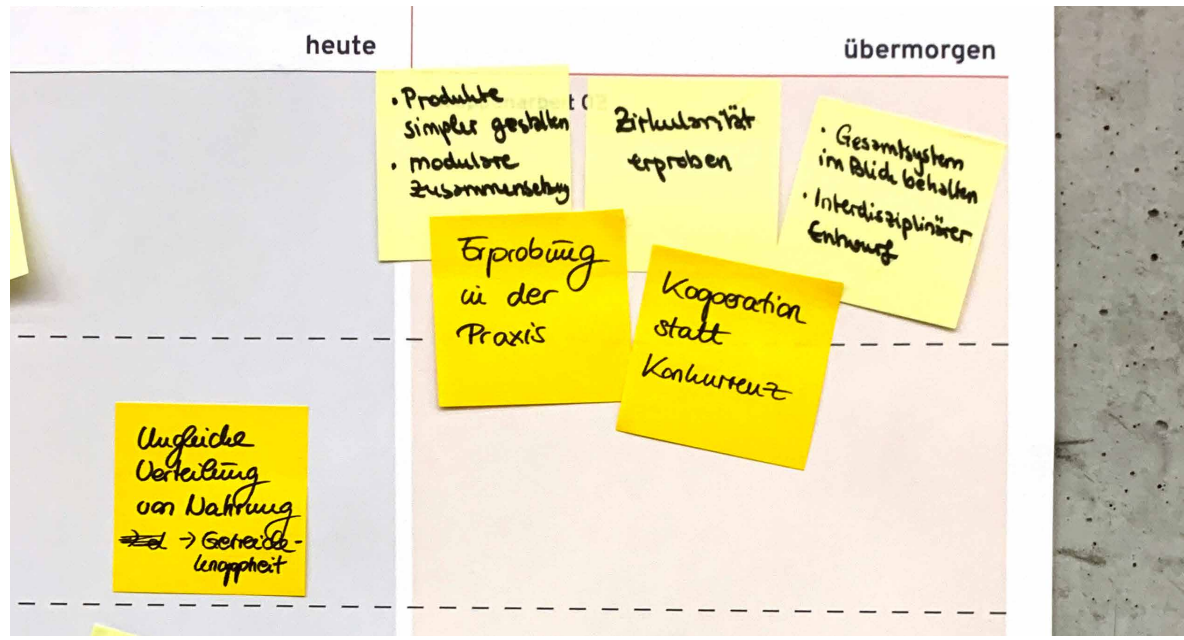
heute

übermorgen

• Produkte simpler gestalten
• modulare Zusammensetzung

Zirkularität erproben

• Gesamtsystem im Blick behalten
• Interdisziplinärer Entwurf

Erprobung in der Praxis

Kooperation statt Konkurrenz

Ungleiche Verteilung von Nahrung
~~Zd~~ → Getreideknappheit